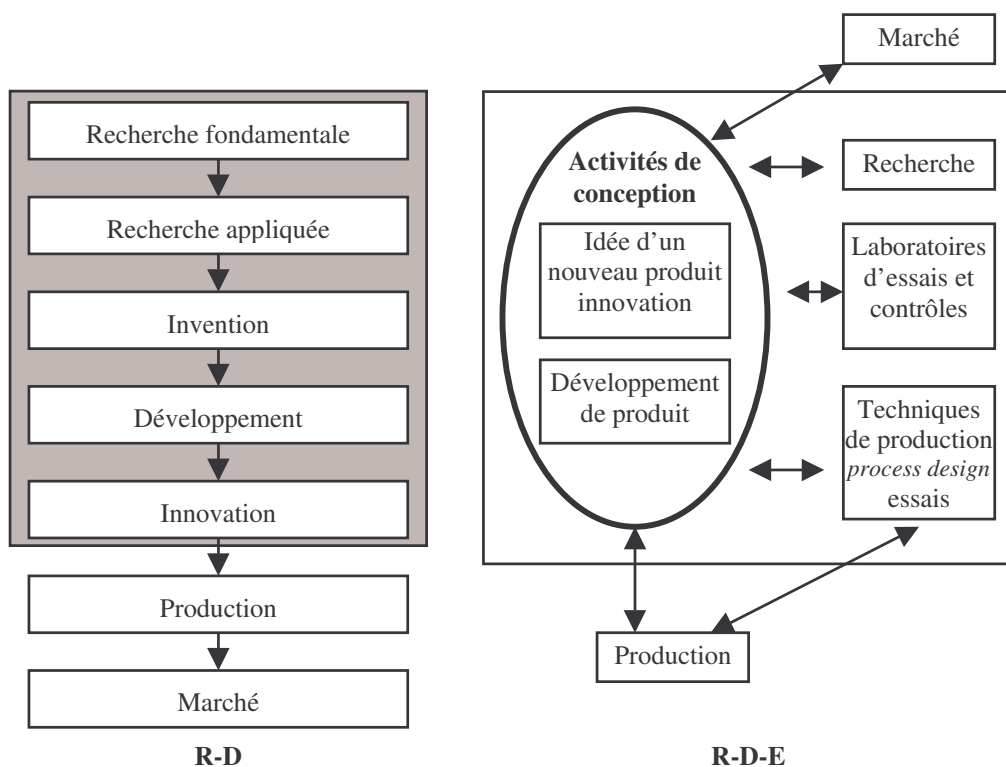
Recherche fondamentale

Recherche appliquée

Invention

Développement

Innovation

Production

Marché

R-D

Marché

Activités de conception

Idée d'un nouveau produit innovation

Développement de produit

Recherche

Laboratoires d'essais et contrôles

Techniques de production *process design* essais

Production

R-D-E